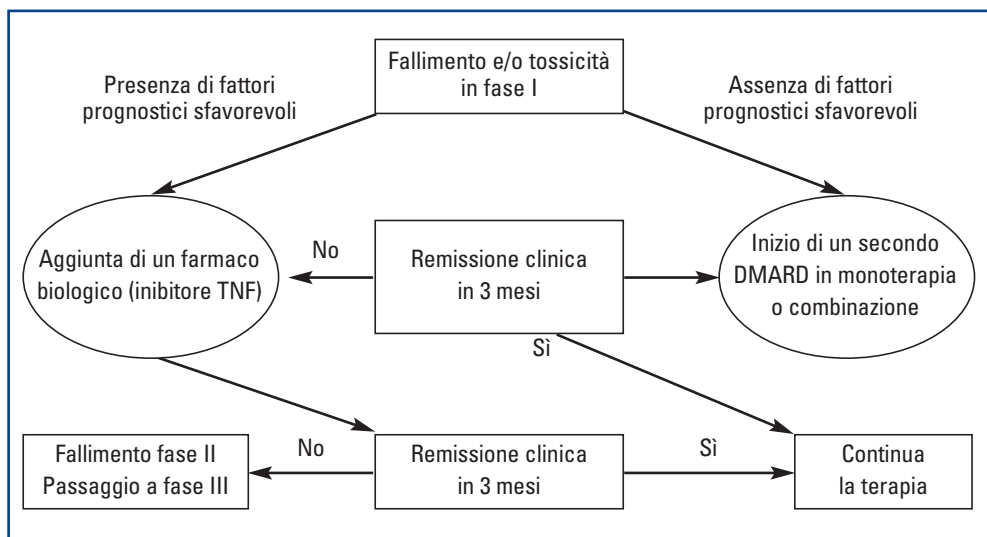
Fallimento e/o tossicità in fase I

Presenza di fattori prognostici sfavorevoli

Assenza di fattori prognostici sfavorevoli

Aggiunta di un farmaco biologico (inibitore TNF)

No

Remissione clinica in 3 mesi

Inizio di un secondo DMARD in monoterapia o combinazione

Sì

Fallimento fase II Passaggio a fase III

No

Remissione clinica in 3 mesi

Sì

Continua la terapia